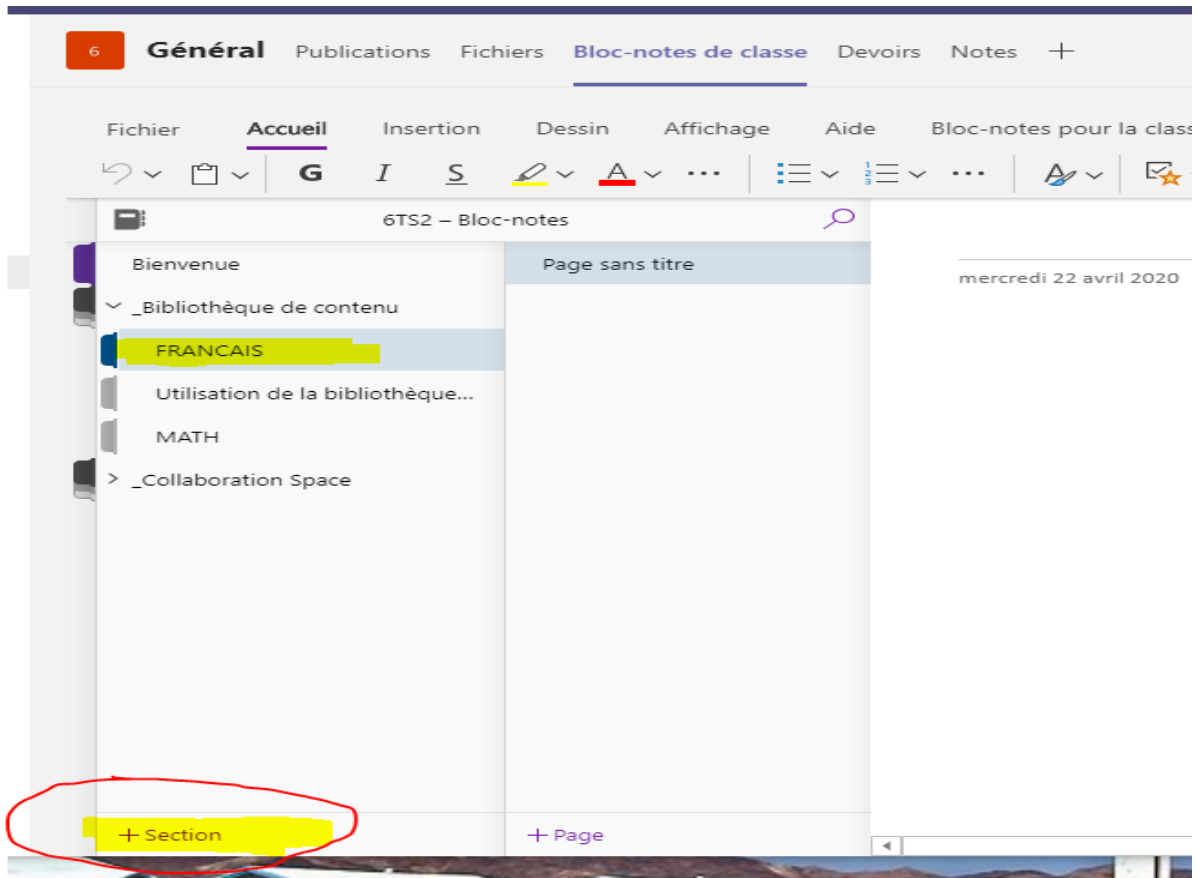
6 Général Publications Fichiers Bloc-notes de classe Devoirs Notes +

Fichier Accueil Insertion Dessin Affichage Aide Bloc-notes pour la class

G I S A

6TS2 – Bloc-notes

Bienvenue
_Bibliothèque de contenu
FRANCAIS
Utilisation de la bibliothèque...
MATH
_Collaboration Space

Page sans titre

mercredi 22 avril 2020

+ Section

+ Page